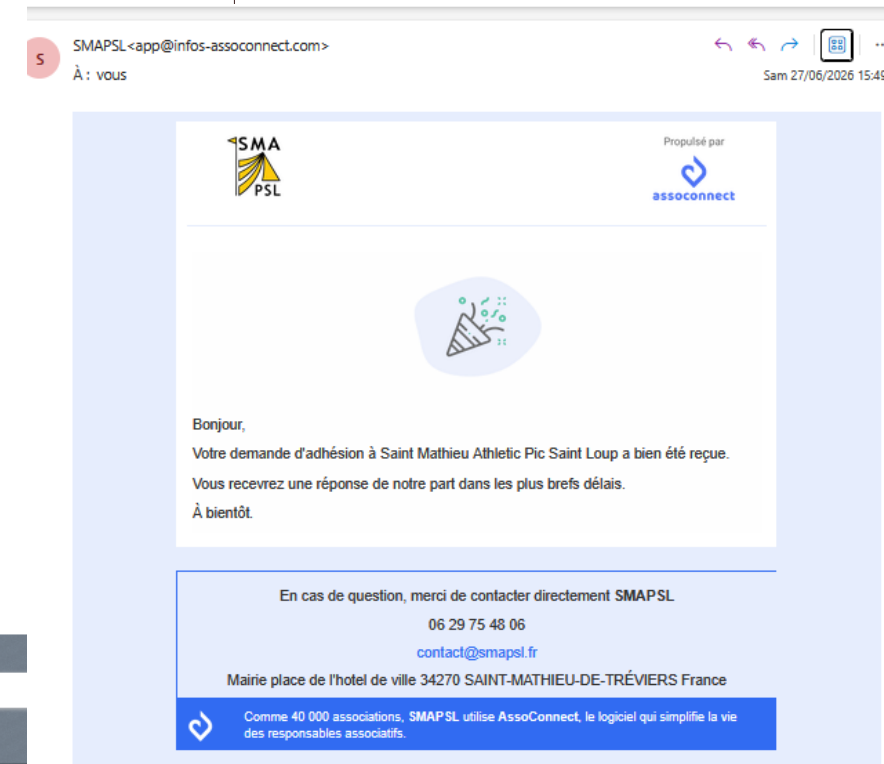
S

SMAPSL<app@infos-assoconnect.com>

À : vous

Sam 27/06/2026 15:49

SMA
PSL

Propulsé par

assoconnect

Bonjour,

Votre demande d'adhésion à Saint Mathieu Athletic Pic Saint Loup a bien été reçue.

Vous recevrez une réponse de notre part dans les plus brefs délais.

À bientôt.

En cas de question, merci de contacter directement SMAPSL

06 29 75 48 06

contact@smapsl.fr

Mairie place de l'hotel de ville 34270 SAINT-MATHIEU-DE-TRÉVIERS France

Comme 40 000 associations, SMAPSL utilise AssoConnect, le logiciel qui simplifie la vie des responsables associatifs.